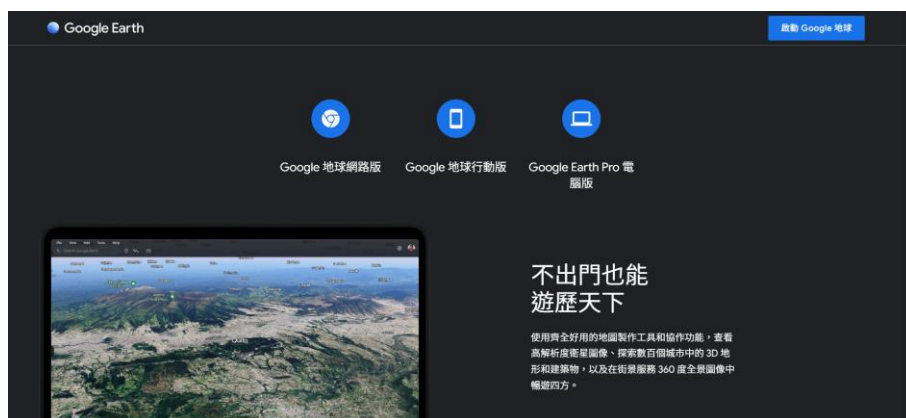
Google Earth

啟動 Google 地球

Google 地球網路版

Google 地球行動版

Google Earth Pro 電腦版

不出門也能遊歷天下

使用齊全好用的地圖製作工具和協作功能，查看高解析度衛星圖像、探索數百個城市中的 3D 地形和建築物，以及在街景服務 360 度全景圖像中暢遊四方。